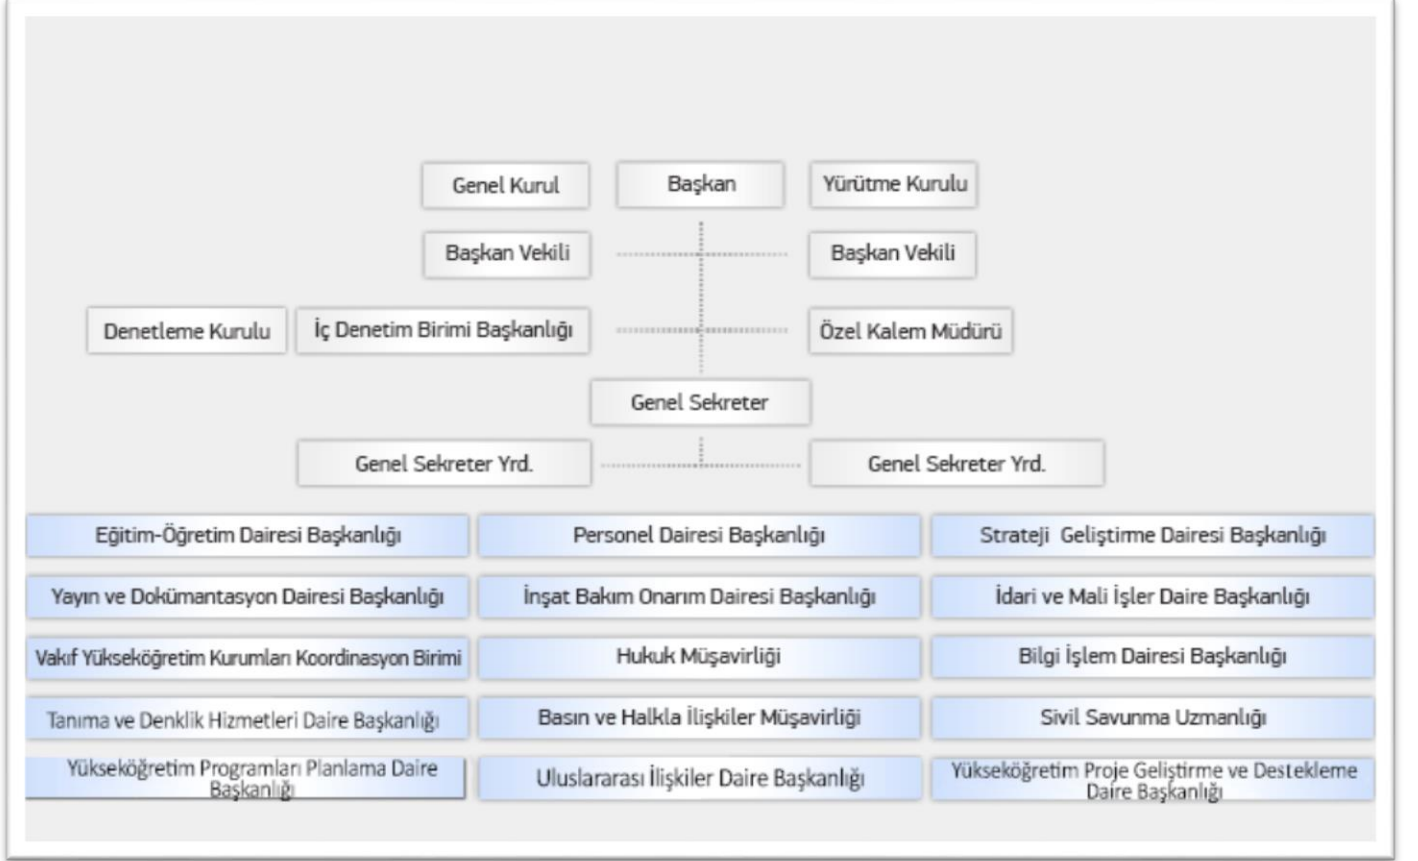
Genel Kurul
Başkan
Yürütme Kurulu
Başkan Vekili
Başkan Vekili
Denetleme Kurulu
İç Denetim Birimi Başkanlığı
Özel Kalem Müdürü
Genel Sekreter
Genel Sekreter Yrd.
Genel Sekreter Yrd.

| | | |
|---|---|---|
| Eğitim-Öğretim Dairesi Başkanlığı | Personel Dairesi Başkanlığı | Strateji Geliştirme Dairesi Başkanlığı |
| Yayın ve Dokümantasyon Dairesi Başkanlığı | İnşat Bakım Onarım Dairesi Başkanlığı | İdari ve Mali İşler Daire Başkanlığı |
| Vakıf Yükseköğretim Kurumları Koordinasyon Birimi | Hukuk Müşavirliği | Bilgi İşlem Dairesi Başkanlığı |
| Tanıma ve Denklik Hizmetleri Daire Başkanlığı | Basın ve Halkla İlişkiler Müşavirliği | Sivil Savunma Uzmanlığı |
| Yükseköğretim Programları Planlama Daire Başkanlığı | Uluslararası İlişkiler Daire Başkanlığı | Yükseköğretim Proje Geliştirme ve Destekleme Daire Başkanlığı |